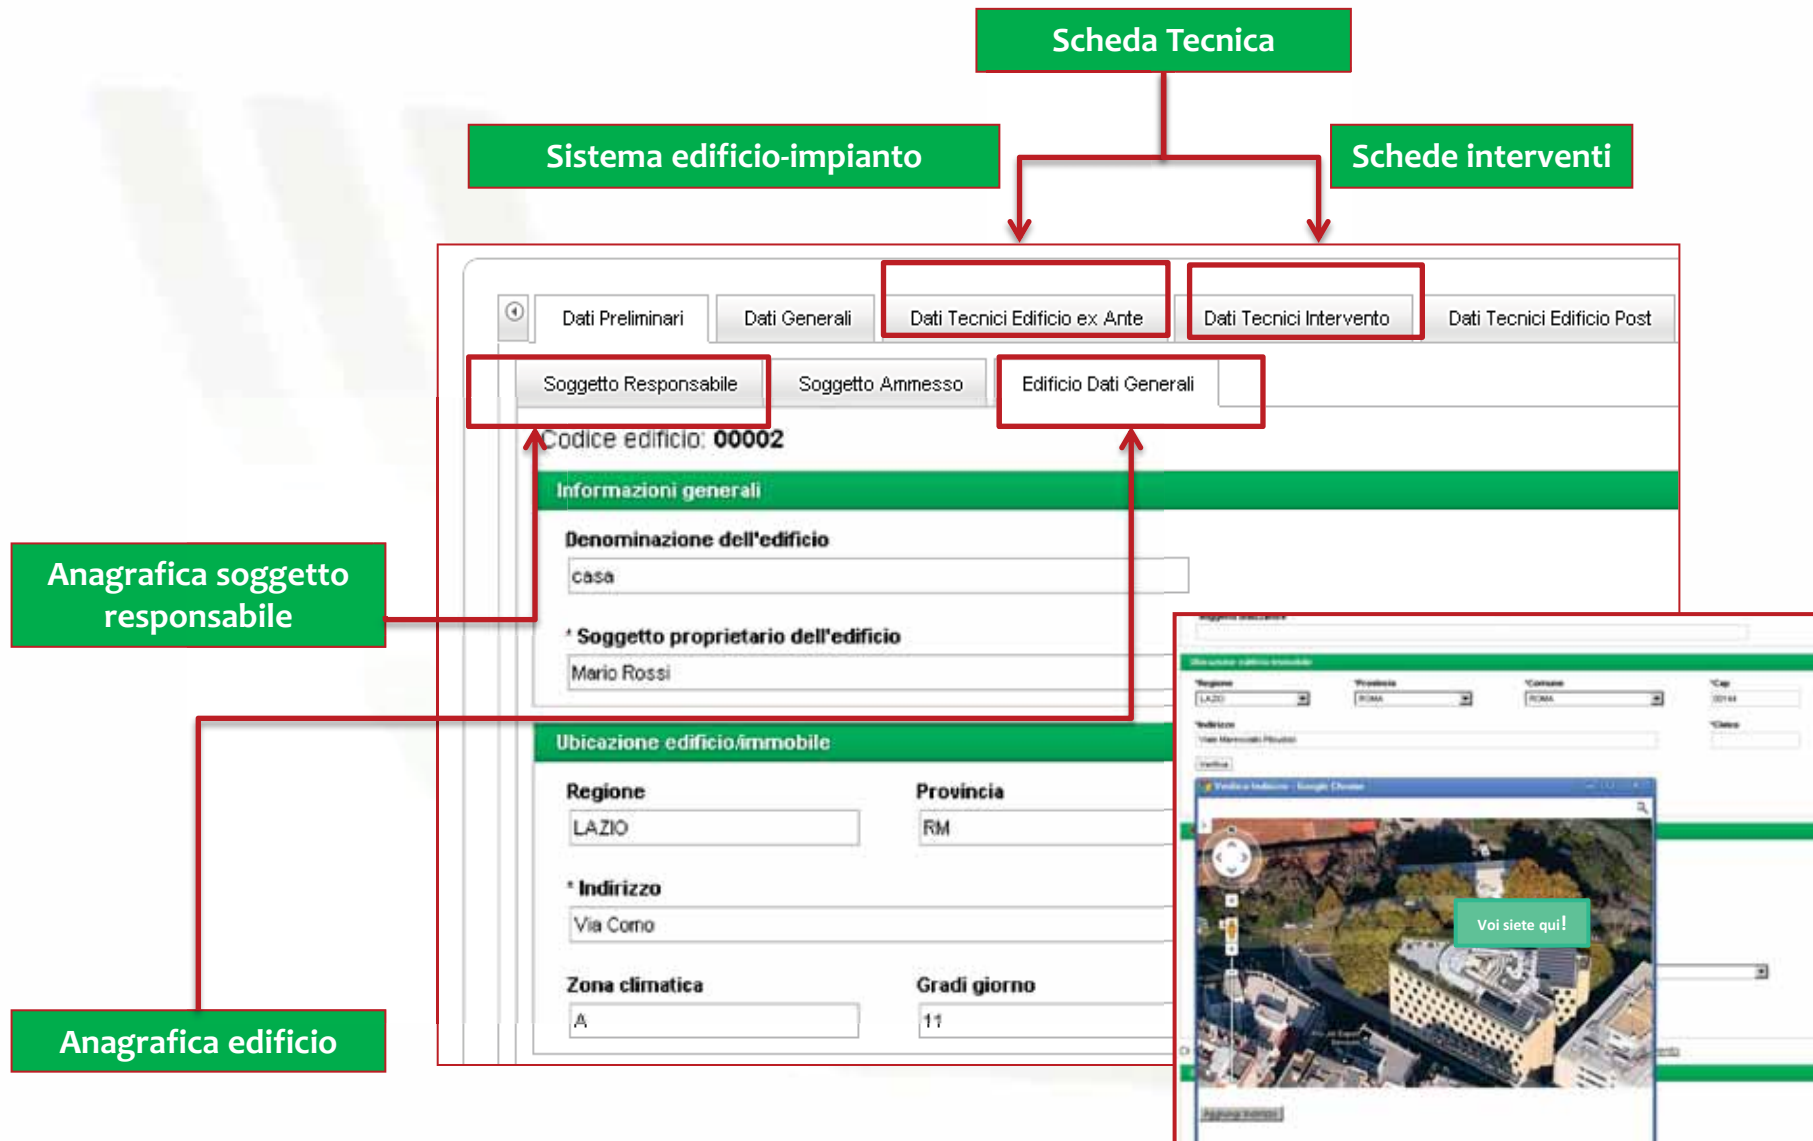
Scheda Tecnica

Sistema edificio-impianto

Schede interventi

Dati Preliminari | Dati Generali | Dati Tecnici Edificio ex Ante | Dati Tecnici Intervento | Dati Tecnici Edificio Post

Soggetto Responsabile | Soggetto Ammesso | Edificio Dati Generali

Codice edificio: **00002**

Informazioni generali

Denominazione dell'edificio

casa

* Soggetto proprietario dell'edificio

Mario Rossi

Ubicazione edificio/immobile

Regione

LAZIO

Provincia

RM

* Indirizzo

Via Como

Zona climatica

A

Gradi giorno

11

Anagrafica soggetto responsabile

Anagrafica edificio

Regione | Provincia | Comune | Cap

LAZIO | ROMA | ROMA | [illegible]

Indirizzo

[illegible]

Verifica

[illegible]

Voi siete qui!

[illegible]